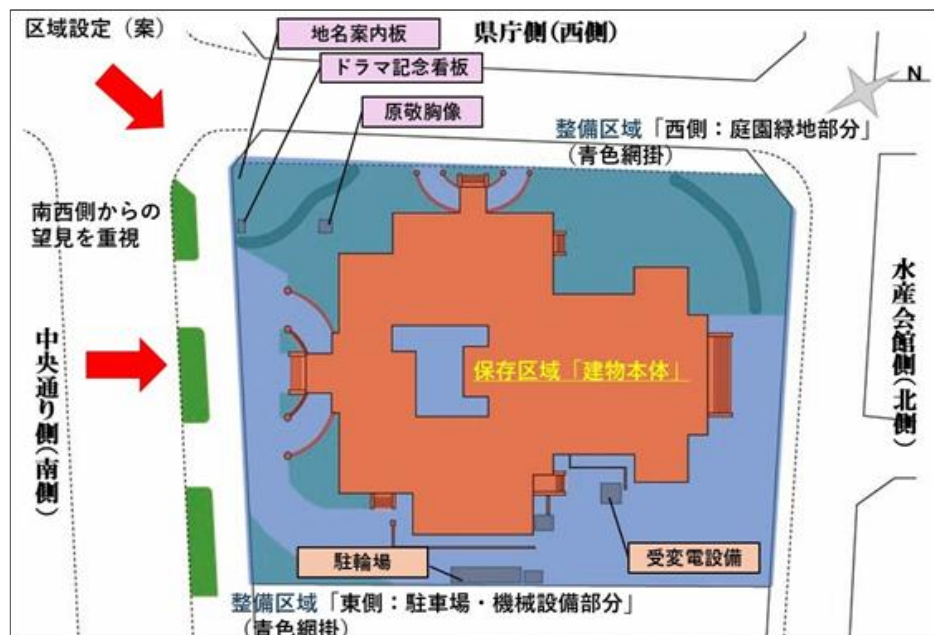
区域設定（案）

県庁側（西側）

地名案内板

ドラマ記念看板

原敬胸像

N

整備区域「西側：庭園緑地部分」（青色網掛）

南西側からの望見を重視

中央通り側（南側）

保存区域「建物本体」

水産会館側（北側）

駐輪場

受変電設備

整備区域「東側：駐車場・機械設備部分」（青色網掛）